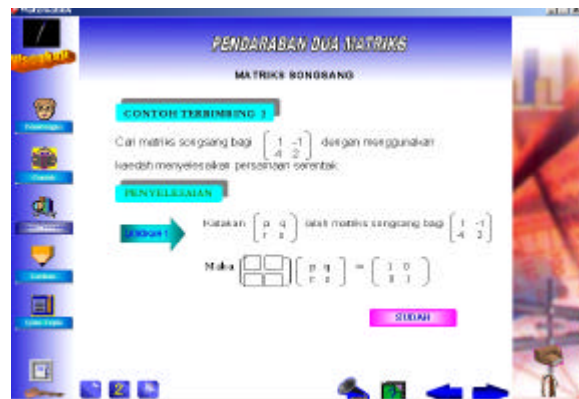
PENDARABAN DUA MATRIKS

MATRIKS SONGSANG

CONTOH TERBIMBING 1

Cari matriks songsang bagi $\begin{pmatrix} 1 & -1 \\ -4 & 2 \end{pmatrix}$ dengan menggunakan kaedah menyelesaikan persamaan serentak.

PENYELESAIAN

Langkah 1

Katakan $\begin{pmatrix} p & q \\ r & s \end{pmatrix}$ ialah matriks songsang bagi $\begin{pmatrix} 1 & -1 \\ -4 & 2 \end{pmatrix}$

Maka $\begin{pmatrix} \square & \square \\ \square & \square \end{pmatrix}\begin{pmatrix} p & q \\ r & s \end{pmatrix} = \begin{pmatrix} 1 & 0 \\ 0 & 1 \end{pmatrix}$

SUDAH

2